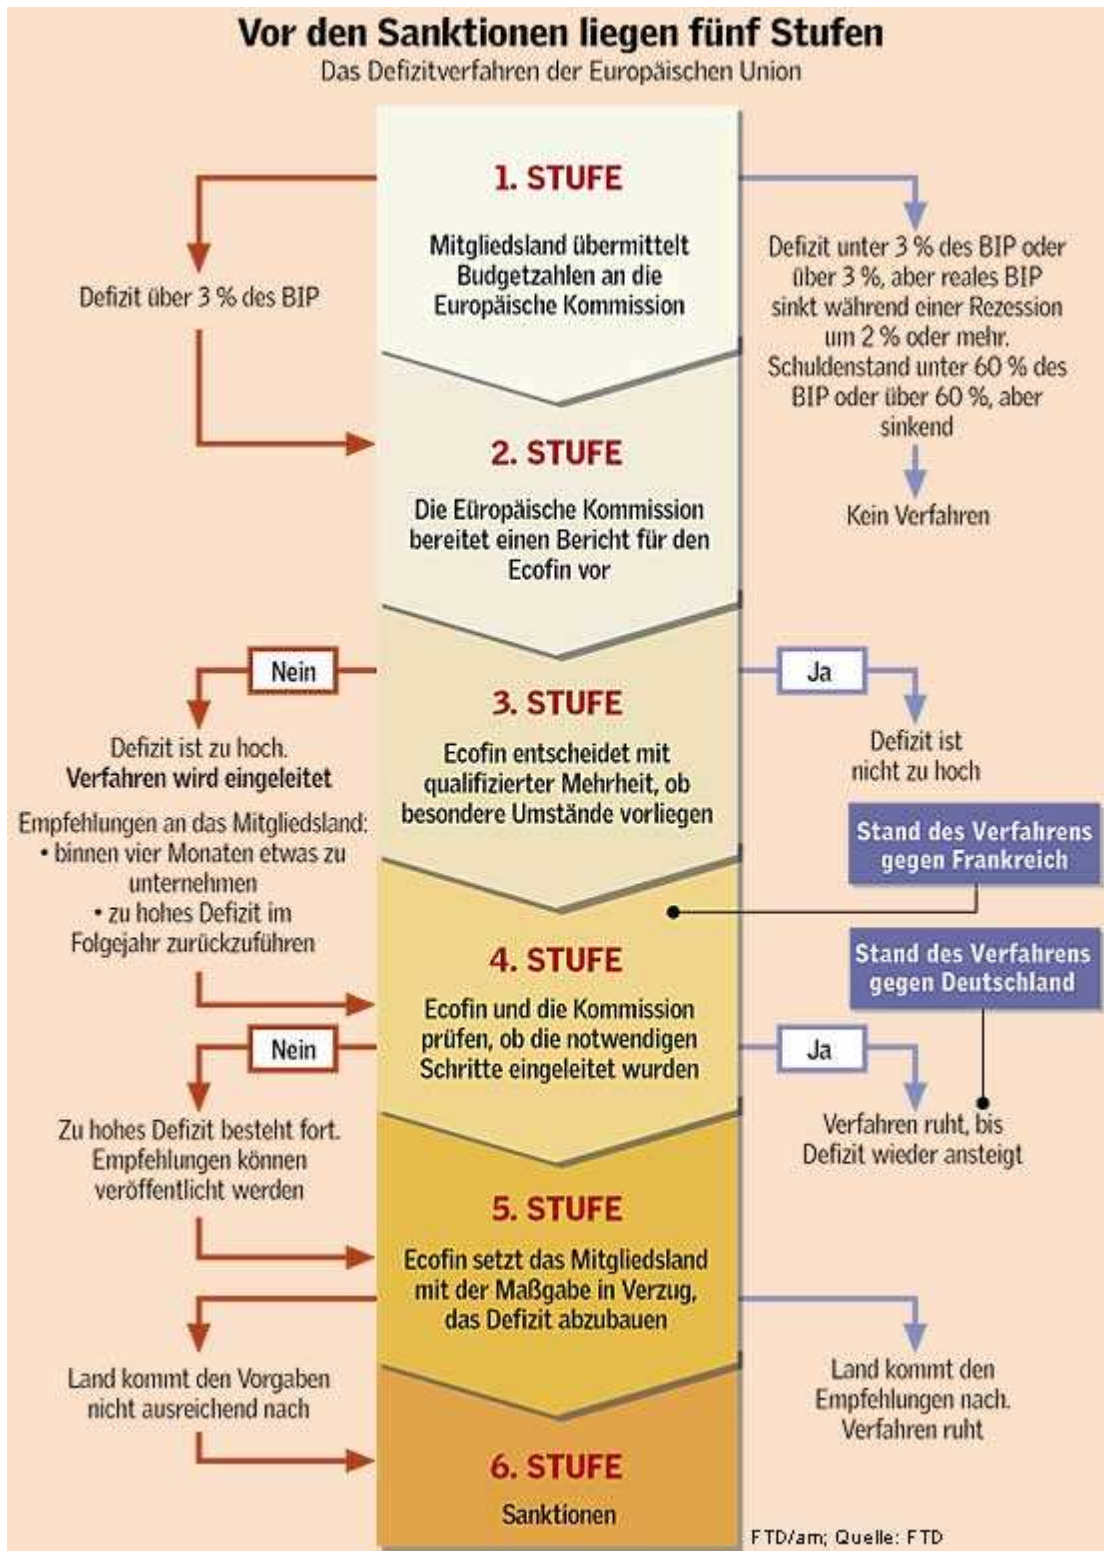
Vor den Sanktionen liegen fünf Stufen
Das Defizitverfahren der Europäischen Union

1. STUFE
Mitgliedsland übermittelt Budgetzahlen an die Europäische Kommission

Defizit über 3 % des BIP

Defizit unter 3 % des BIP oder über 3 %, aber reales BIP sinkt während einer Rezession um 2 % oder mehr. Schuldenstand unter 60 % des BIP oder über 60 %, aber sinkend

Kein Verfahren

2. STUFE
Die Europäische Kommission bereitet einen Bericht für den Ecofin vor

Nein

Ja

3. STUFE
Ecofin entscheidet mit qualifizierter Mehrheit, ob besondere Umstände vorliegen

Defizit ist zu hoch.
Verfahren wird eingeleitet

Empfehlungen an das Mitgliedsland:
• binnen vier Monaten etwas zu unternehmen
• zu hohes Defizit im Folgejahr zurückzuführen

Defizit ist nicht zu hoch

Stand des Verfahrens gegen Frankreich

Stand des Verfahrens gegen Deutschland

4. STUFE
Ecofin und die Kommission prüfen, ob die notwendigen Schritte eingeleitet wurden

Nein

Ja

Zu hohes Defizit besteht fort. Empfehlungen können veröffentlicht werden

Verfahren ruht, bis Defizit wieder ansteigt

5. STUFE
Ecofin setzt das Mitgliedsland mit der Maßgabe in Verzug, das Defizit abzubauen

Land kommt den Vorgaben nicht ausreichend nach

Land kommt den Empfehlungen nach. Verfahren ruht

6. STUFE
Sanktionen

FTD/am; Quelle: FTD